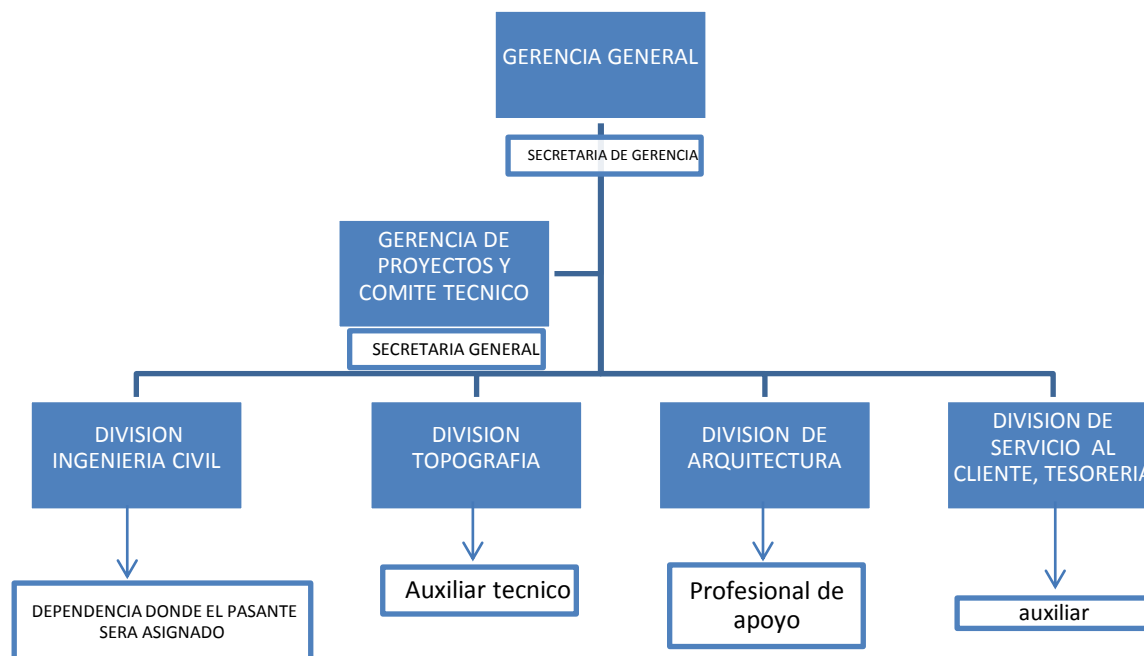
GERENCIA GENERAL

SECRETARIA DE GERENCIA

GERENCIA DE PROYECTOS Y COMITE TECNICO

SECRETARIA GENERAL

DIVISION INGENIERIA CIVIL

DIVISION TOPOGRAFIA

DIVISION DE ARQUITECTURA

DIVISION DE SERVICIO AL CLIENTE, TESORERIA

DEPENDENCIA DONDE EL PASANTE SERA ASIGNADO

Auxiliar tecnico

Profesional de apoyo

auxiliar